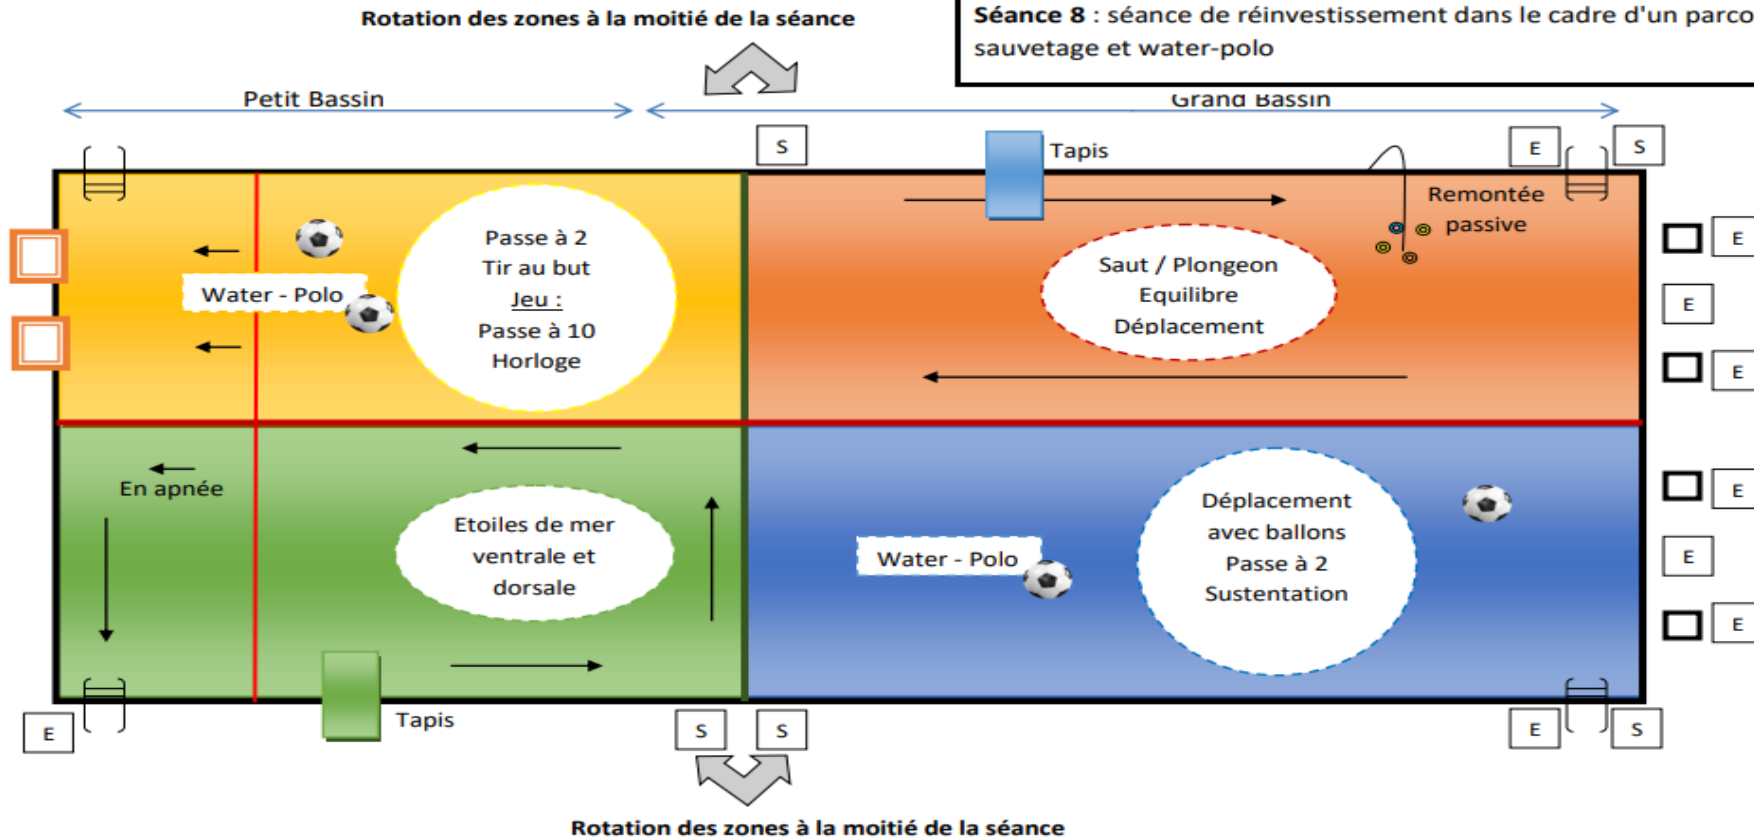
Rotation des zones à la moitié de la séance

**Séance 8** : séance de réinvestissement dans le cadre d'un parco
sauvetage et water-polo

Petit Bassin

Grand Bassin

S

Tapis

E

S

Remontée passive

Water - Polo

Passe à 2
Tir au but
Jeu :
Passe à 10
Horloge

Saut / Plongeon
Equilibre
Déplacement

E

E

E

En apnée

Etoiles de mer
ventrale et
dorsale

Water - Polo

Déplacement
avec ballons
Passe à 2
Sustentation

E

E

E

E

Tapis

S

S

E

S

Rotation des zones à la moitié de la séance